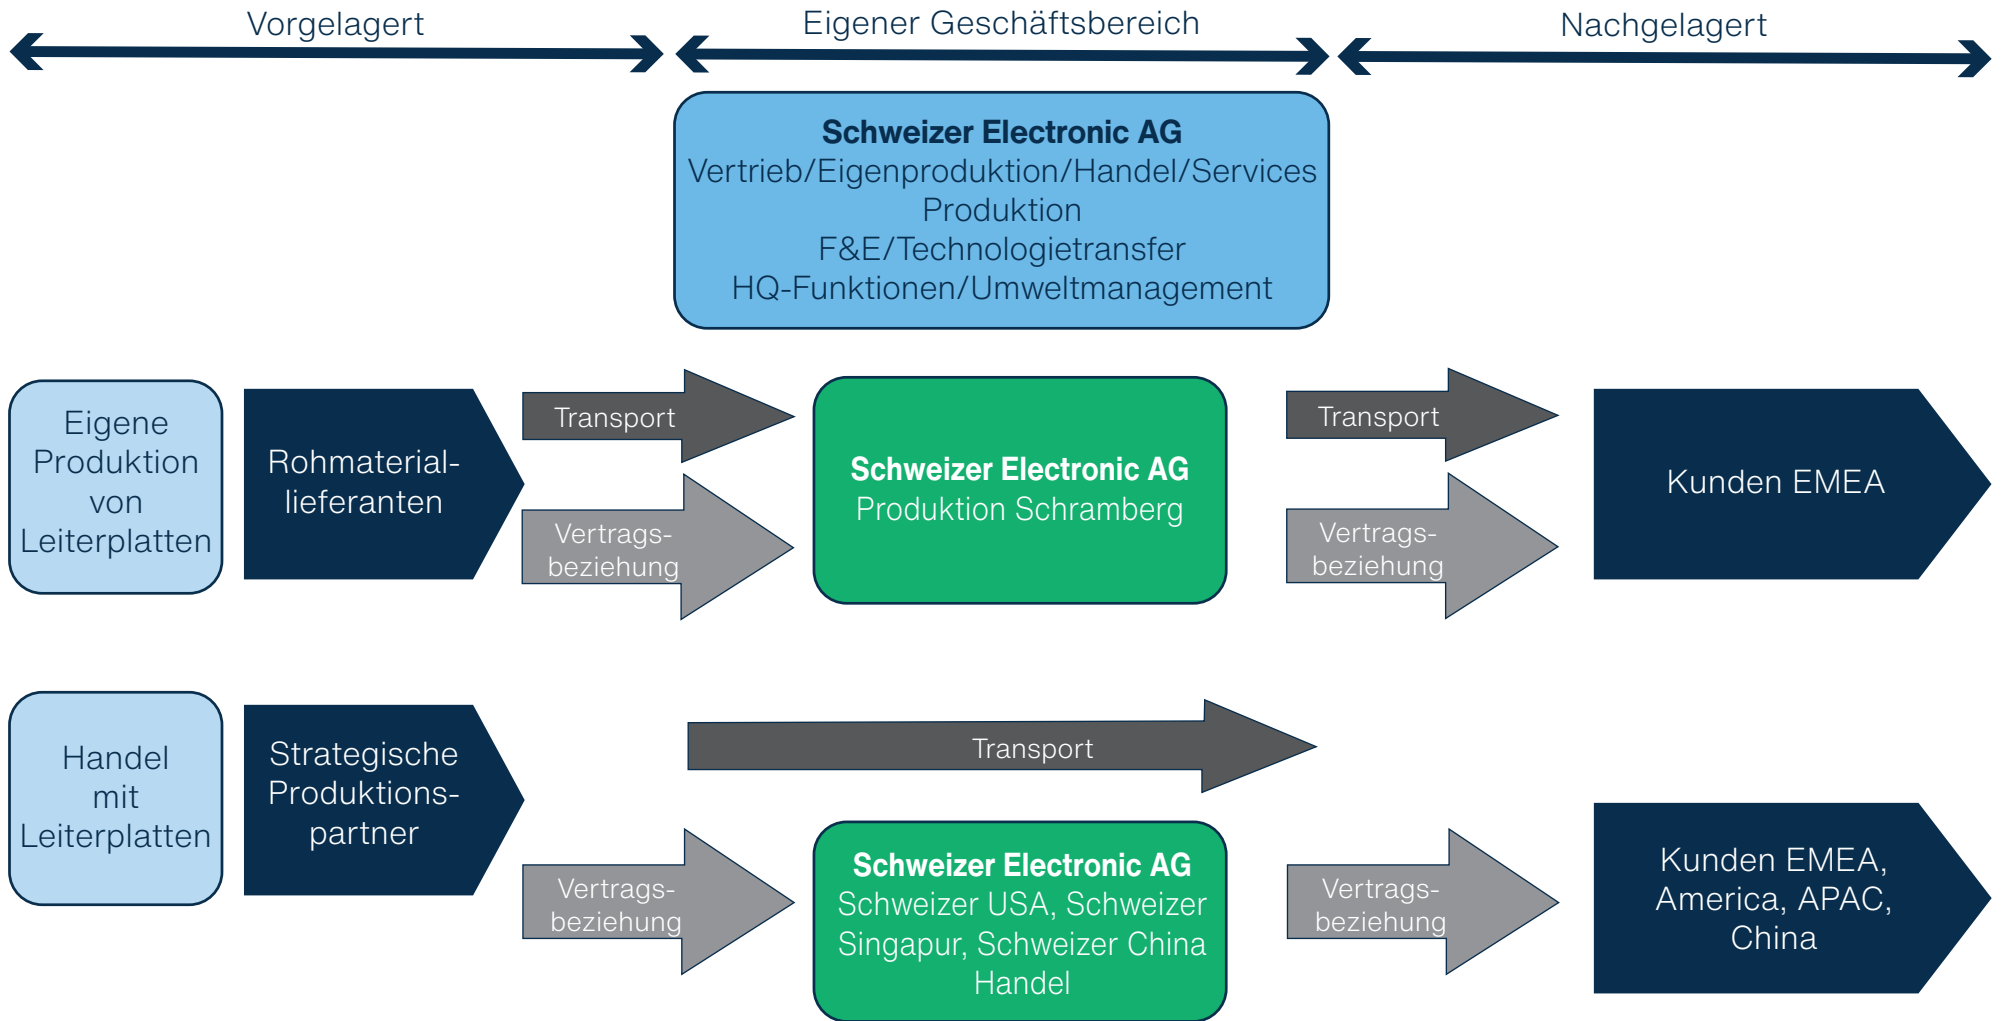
Vorgelagert

Eigener Geschäftsbereich

Nachgelagert

**Schweizer Electronic AG**
Vertrieb/Eigenproduktion/Handel/Services
Produktion
F&E/Technologietransfer
HQ-Funktionen/Umweltmanagement

Eigene Produktion von Leiterplatten

Rohmaterial-lieferanten

Transport

Vertrags-beziehung

**Schweizer Electronic AG**
Produktion Schramberg

Transport

Vertrags-beziehung

Kunden EMEA

Handel mit Leiterplatten

Strategische Produktions-partner

Transport

Vertrags-beziehung

**Schweizer Electronic AG**
Schweizer USA, Schweizer Singapur, Schweizer China
Handel

Vertrags-beziehung

Kunden EMEA, America, APAC, China